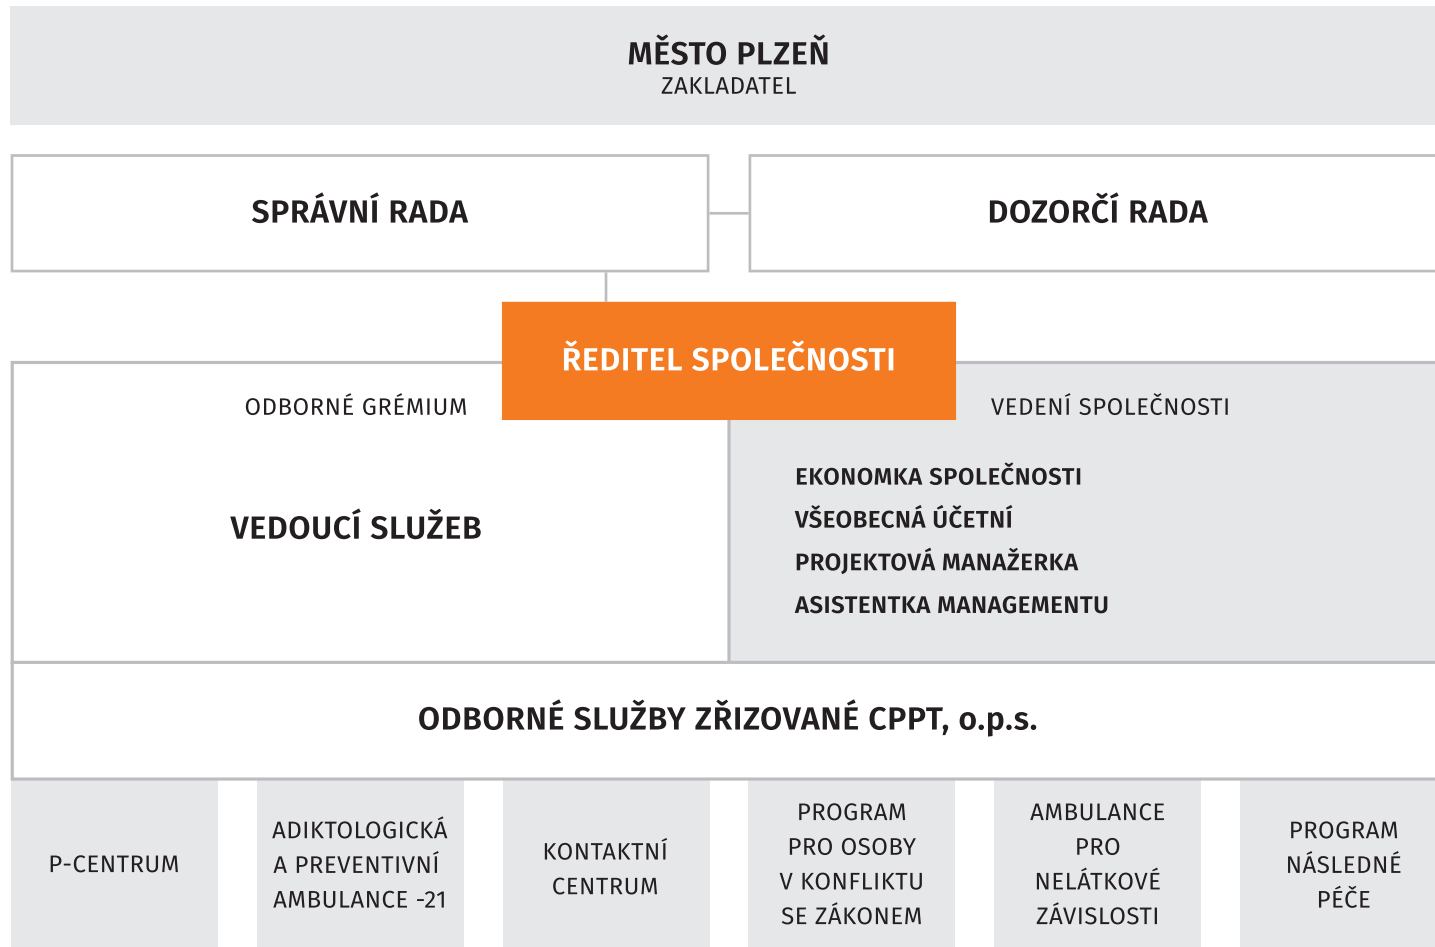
MĚSTO PLZEŇ
ZAKLADATEL

SPRÁVNÍ RADA

DOZORČÍ RADA

ŘEDITEL SPOLEČNOSTI

ODBORNÉ GRÉMIUM

VEDOUCÍ SLUŽEB

VEDENÍ SPOLEČNOSTI

EKONOMKA SPOLEČNOSTI
VŠEOBECNÁ ÚČETNÍ
PROJEKTOVÁ MANAŽERKA
ASISTENTKA MANAGEMENTU

ODBORNÉ SLUŽBY ZŘIZOVANÉ CPPT, o.p.s.

P-CENTRUM

ADIKTOLOGICKÁ A PREVENTIVNÍ AMBULANCE -21

KONTAKTNÍ CENTRUM

PROGRAM PRO OSOBY V KONFLIKTU SE ZÁKONEM

AMBULANCE PRO NELÁTKOVÉ ZÁVISLOSTI

PROGRAM NÁSLEDNÉ PÉČE